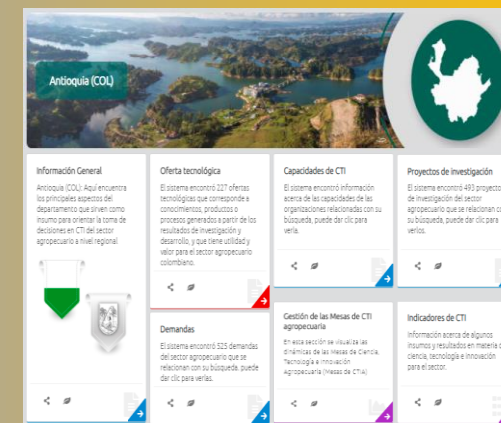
Antioquia (COL)

Información General

Antioquia (COL): Aquí encuentra los principales aspectos del departamento que sirven como insumo para orientar la toma de decisiones en CTI del sector agropecuario a nivel regional.

Oferta tecnológica

El sistema encontró 227 ofertas tecnológicas que corresponde a conocimientos, productos o procesos generados a partir de los resultados de investigación y desarrollo, y que tiene utilidad y valor para el sector agropecuario colombiano.

Capacidades de CTI

El sistema encontró información acerca de las capacidades de las organizaciones relacionadas con su búsqueda, puede dar clic para verla.

Proyectos de investigación

El sistema encontró 493 proyectos de investigación del sector agropecuario que se relacionan con su búsqueda, puede dar clic para verlos.

Demandas

El sistema encontró 525 demandas del sector agropecuario que se relacionan con su búsqueda, puede dar clic para verlas.

Gestión de las Mesas de CTI agropecuaria

En esta sección se visualiza las dinámicas de las Mesas de Ciencia, Tecnología e Innovación Agropecuaria (Mesas de CTIA)

Indicadores de CTI

Información acerca de algunos insumos y resultados en materia de ciencia, tecnología e innovación para el sector.